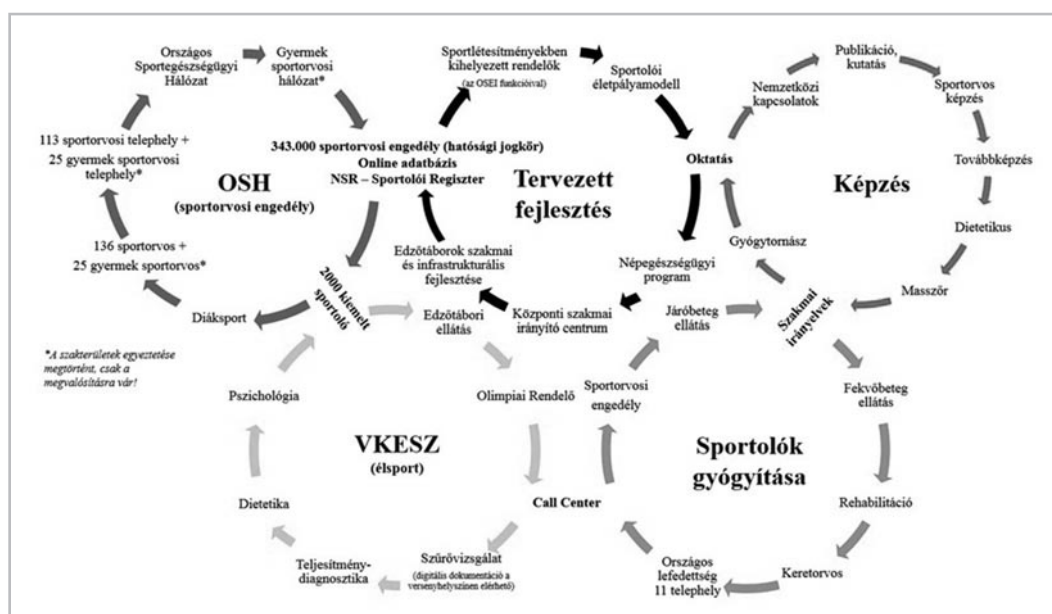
Országos Sportegészségügyi Hálózat

Gyermek sportorvosi hálózat*

Sportlétesítményekben kihelyezett rendelők (az OSEI funkcióival)

Sportolói életpályamodell

Nemzetközi kapcsolatok

Publikáció, kutatás

Sportorvos képzés

Továbbképzés

Dietetikus

Masszőr

113 sportorvosi telephely + 25 gyermek sportorvosi telephely*

343.000 sportorvosi engedély (hatósági jogkör)
Online adatbázis
NSR – Sportolói Regiszter

OSH
(sportorvosi engedély)

Tervezett fejlesztés

Oktatás

Képzés

136 sportorvos + 25 gyermek sportorvos*

Edzőtáborok szakmai és infrastrukturális fejlesztése

Gyógytornász

Népegészségügyi program

2000 kiemelt sportoló

Diáksport

Edzőtábori ellátás

Központi szakmai irányító centrum

Járóbeteg ellátás

Szakmai irányelvek

*A szakterületek egyeztetése megtörtént, csak a megvalósításra vár!

Pszichológia

Olimpiai Rendelő

Sportorvosi engedély

Fekvőbeteg ellátás

VKESZ
(élsport)

Sportolók gyógyítása

Dietetika

Call Center

Rehabilitáció

Teljesítmény-diagnosztika

Szűrővizsgálat (digitális dokumentáció a versenyhelyszínen elérhető)

Országos lefedettség 11 telephely

Keretorvos